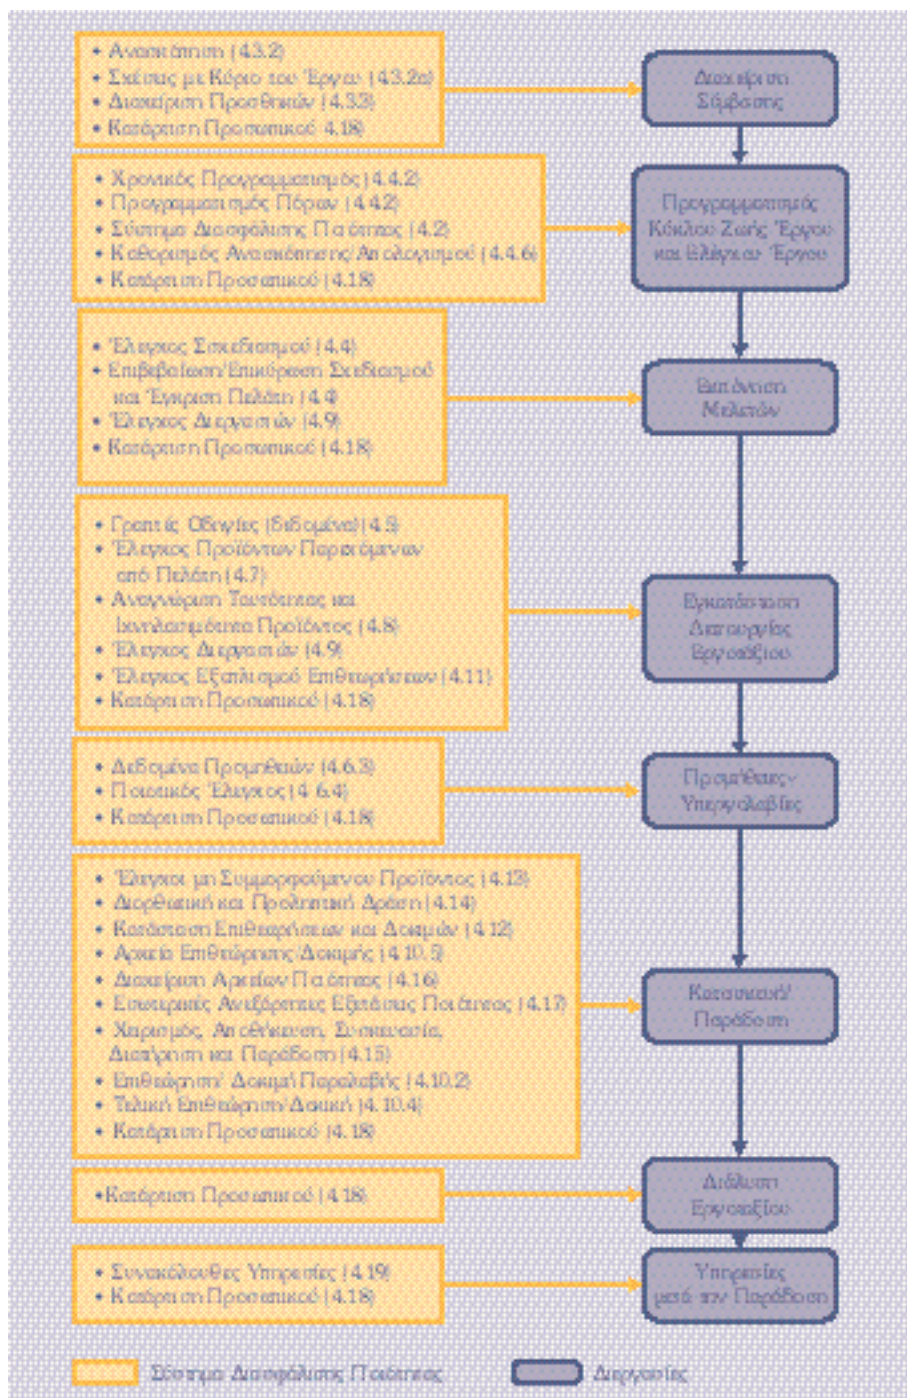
• Ανασκόπηση (4.3.2)
• Σχέσεις με Κύριο του Έργου (4.3.2α)
• Διαχείριση Προσθηκών (4.3.3)
• Κατάρτιση Προσωπικού 4.18)

Διαχείριση Σύμβασης

• Χρονικός Προγραμματισμός (4.4.2)
• Προγραμματισμός Πόρων (4.4.2)
• Σύστημα Διασφάλισης Ποιότητας (4.2)
• Καθορισμός Ανασκόπησης/Απολογισμού (4.4.6)
• Κατάρτιση Προσωπικού (4.18)

Προγραμματισμός Κύκλου Ζωής Έργου και έλεγχος Έργου

• Έλεγχος Σχεδιασμού (4.4)
• Επιβεβαίωση/Επικύρωση Σχεδιασμού και Έγκριση Πελάτη (4.4)
• Έλεγχος Διεργασιών (4.9)
• Κατάρτιση Προσωπικού (4.18)

Εκπόνηση Μελετών

• Γραπτές Οδηγίες (δεδομένα) (4.5)
• Έλεγχος Προϊόντων Παρεχόμενων από Πελάτη (4.7)
• Αναγνώριση Ταυτότητας και Ιχνηλασιμότητα Προϊόντος (4.8)
• Έλεγχος Διεργασιών (4.9)
• Έλεγχος Εξοπλισμού Επιθεωρήσεων (4.11)
• Κατάρτιση Προσωπικού (4.18)

Εγκατάσταση Λειτουργίας Εργοταξίου

• Δεδομένα Προμηθειών (4.6.3)
• Ποιοτικός Έλεγχος (4.6.4)
• Κατάρτιση Προσωπικού (4.18)

Προμήθειες Υπεργολαβίες

• Έλεγχοι μη Συμμορφούμενου Προϊόντος (4.13)
• Διορθωτική και Προληπτική Δράση (4.14)
• Κατάσταση Επιθεωρήσεων και Δοκιμών (4.12)
• Αρχεία Επιθεώρησης/Δοκιμής (4.10.5)
• Διαχείριση Αρχείων Ποιότητας (4.16)
• Εσωτερικές Ανεξάρτητες Εξετάσεις Ποιότητας (4.17)
• Χειρισμός, Αποθήκευση, Συσκευασία, Διατήρηση και Παράδοση (4.15)
• Επιθεώρηση/ Δοκιμή Παραλαβής (4.10.2)
• Τελική Επιθεώρηση/Δοκιμή (4.10.4)
• Κατάρτιση Προσωπικού (4.18)

Κατασκευή/ Παράδοση

•Κατάρτιση Προσωπικού (4.18)

Διάλυση Εργοταξίου

• Συνακόλουθες Υπηρεσίες (4.19)
• Κατάρτιση Προσωπικού (4.18)

Υπηρεσίες μετά την Παράδοση

Σύστημα Διασφάλισης Ποιότητας

Διεργασίες